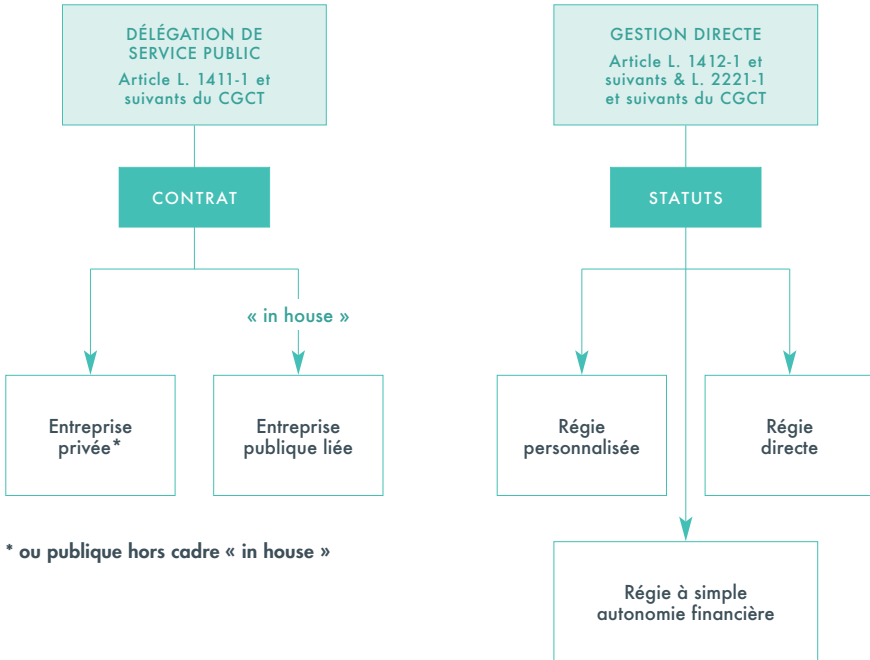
DÉLÉGATION DE SERVICE PUBLIC
Article L. 1411-1 et suivants du CGCT

CONTRAT

« in house »

Entreprise privée*

Entreprise publique liée

* ou publique hors cadre « in house »

GESTION DIRECTE
Article L. 1412-1 et suivants & L. 2221-1 et suivants du CGCT

STATUTS

Régie personnalisée

Régie directe

Régie à simple autonomie financière